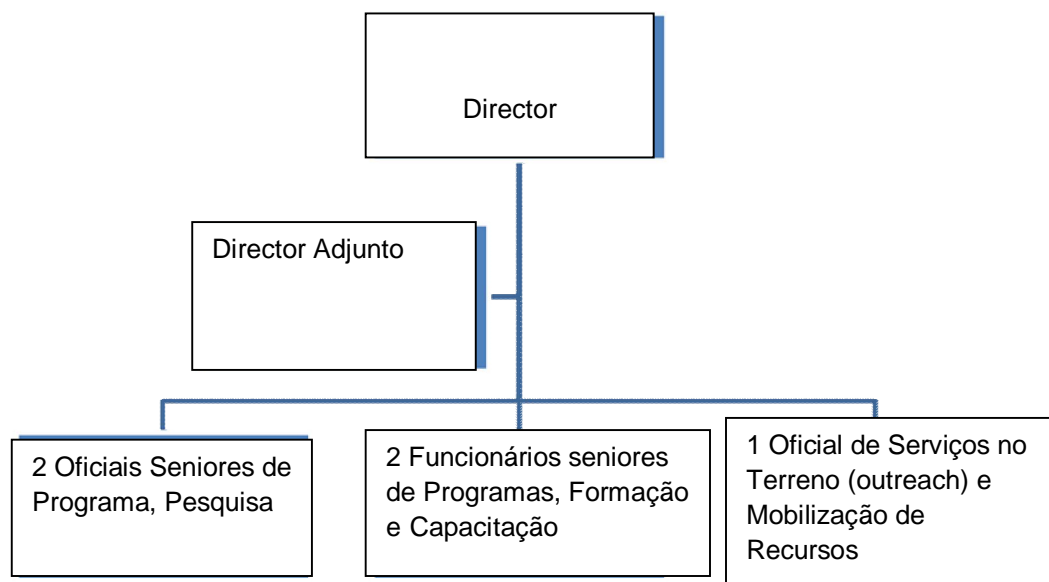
Director

Director Adjunto

2 Oficiais Seniores de Programa, Pesquisa

2 Funcionários seniores de Programas, Formação e Capacitação

1 Oficial de Serviços no Terreno (outreach) e Mobilização de Recursos